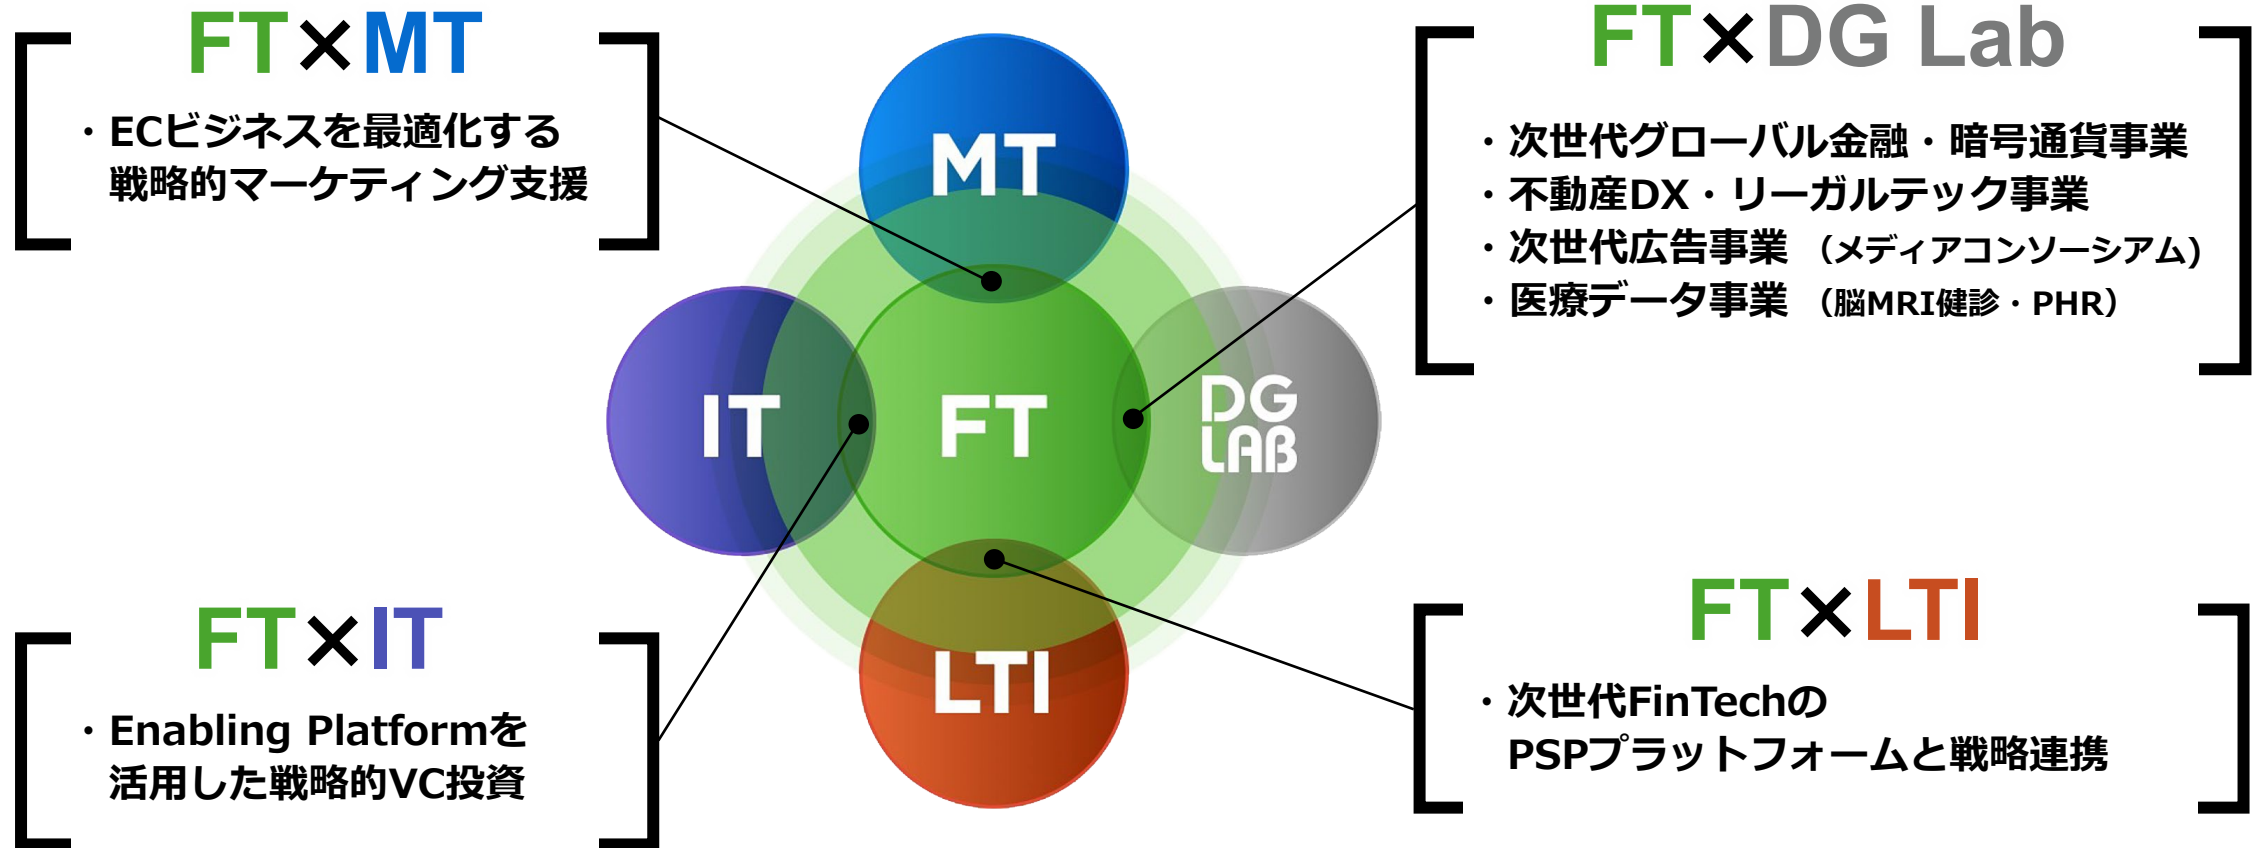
FT×MT

・ECビジネスを最適化する戦略的マーケティング支援

FT×DG Lab

・次世代グローバル金融・暗号通貨事業
・不動産DX・リーガルテック事業
・次世代広告事業（メディアコンソーシアム）
・医療データ事業（脳MRI健診・PHR）

MT

IT

FT

DG LAB

LTI

FT×IT

・Enabling Platformを活用した戦略的VC投資

FT×LTI

・次世代FinTechのPSPプラットフォームと戦略連携